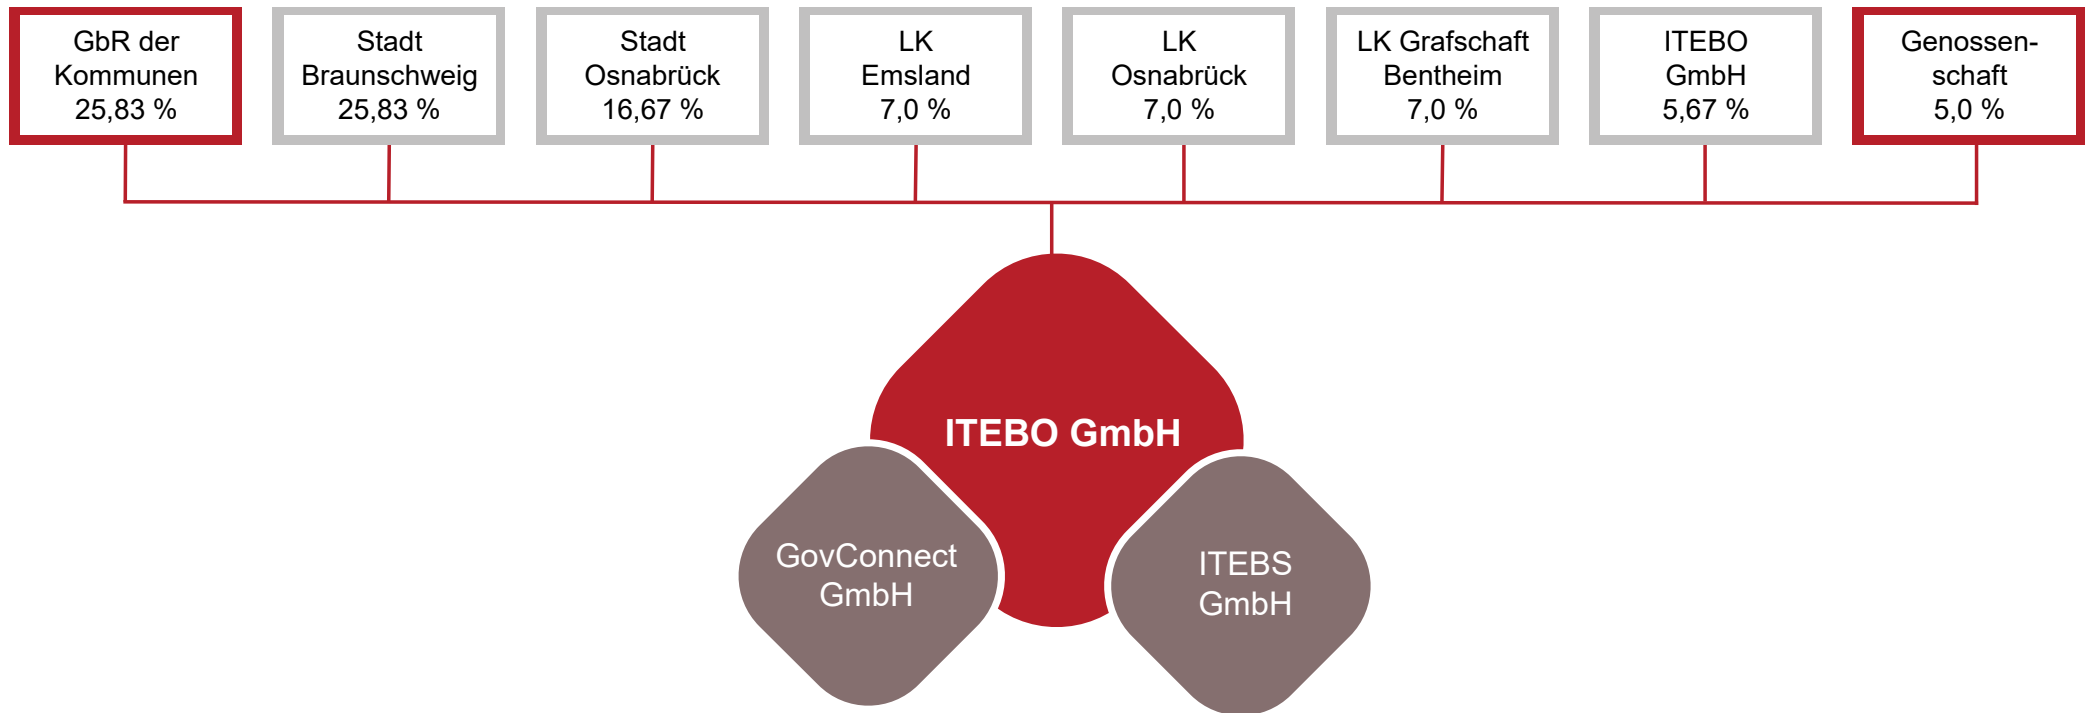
GbR der Kommunen 25,83 %

Stadt Braunschweig 25,83 %

Stadt Osnabrück 16,67 %

LK Emsland 7,0 %

LK Osnabrück 7,0 %

LK Grafschaft Bentheim 7,0 %

ITEBO GmbH 5,67 %

Genossenschaft 5,0 %

ITEBO GmbH

GovConnect GmbH

ITEBS GmbH